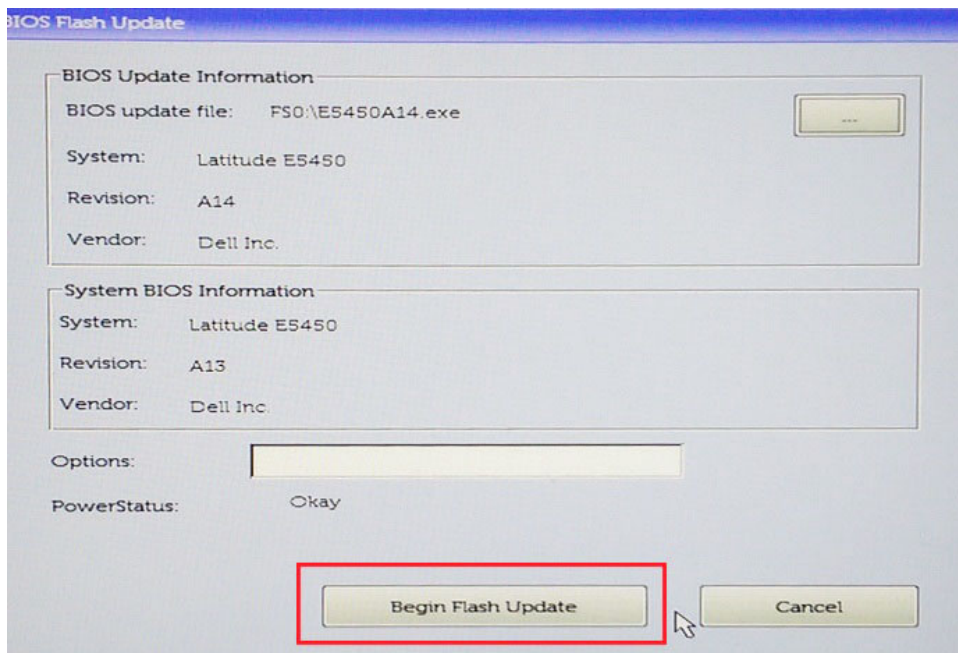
BIOS Flash Update

BIOS Update Information

BIOS update file: FS0:\E5450A14.exe

...

System: Latitude E5450

Revision: A14

Vendor: Dell Inc.

System BIOS Information

System: Latitude E5450

Revision: A13

Vendor: Dell Inc.

Options:

PowerStatus: Okay

Begin Flash Update

Cancel